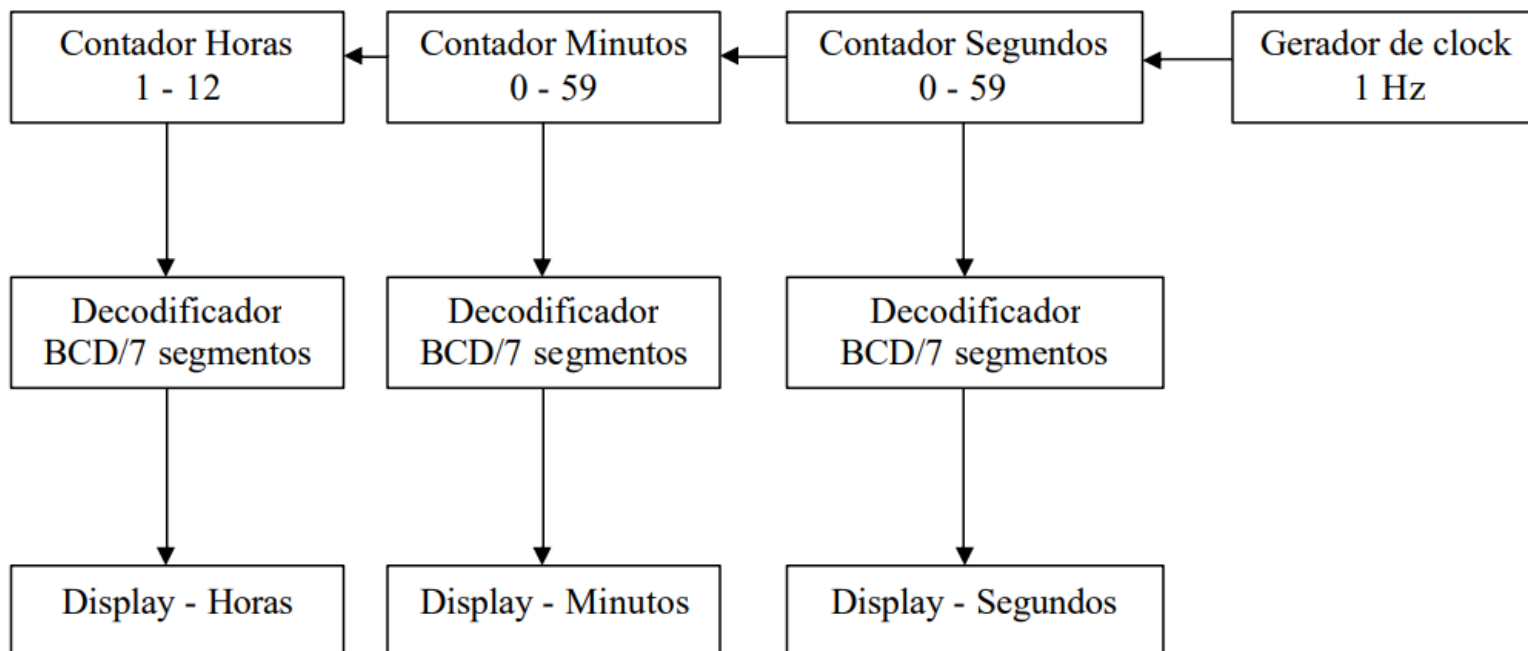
Contador Horas
1 - 12

Contador Minutos
0 - 59

Contador Segundos
0 - 59

Gerador de clock
1 Hz

Decodificador
BCD/7 segmentos

Decodificador
BCD/7 segmentos

Decodificador
BCD/7 segmentos

Display - Horas

Display - Minutos

Display - Segundos